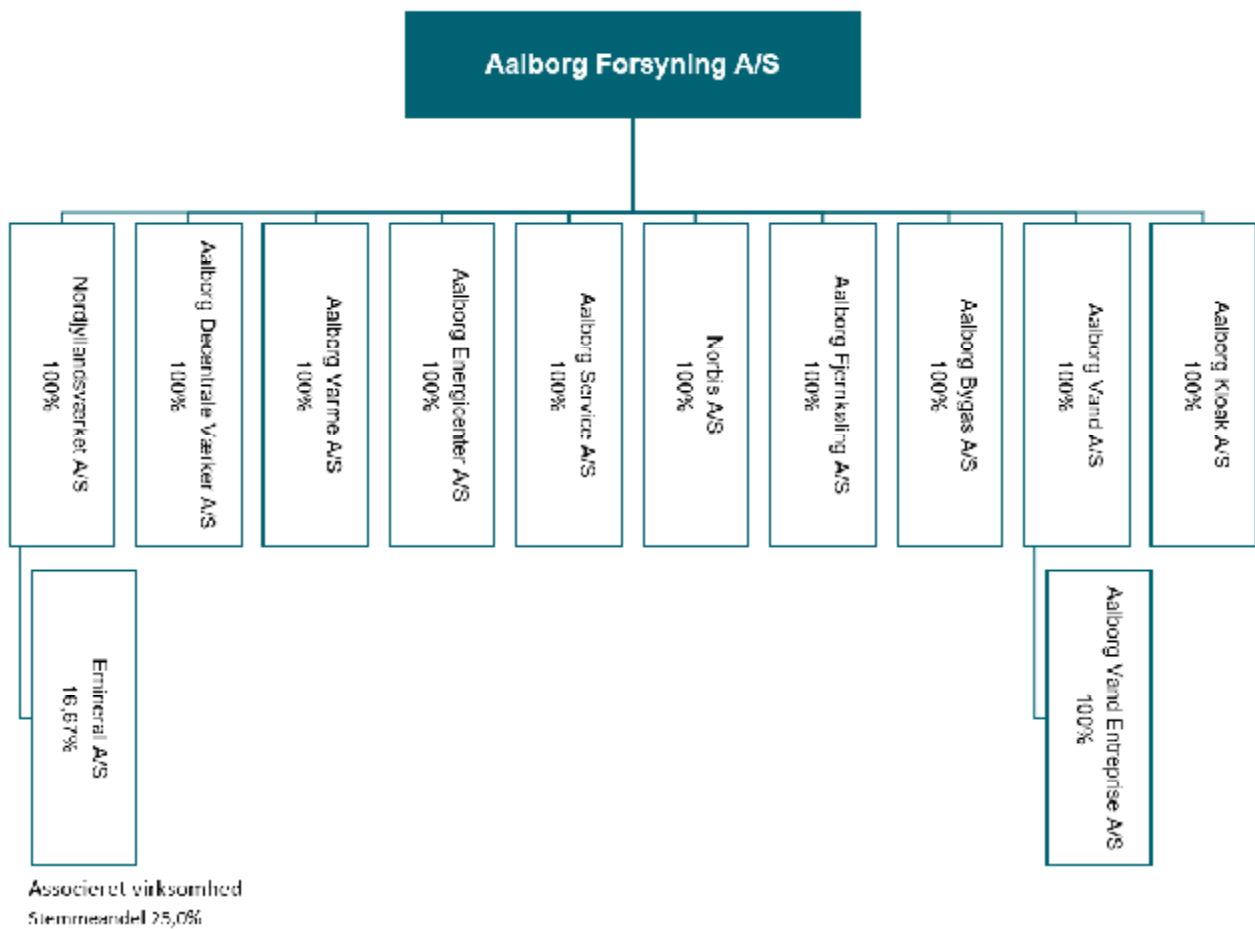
Aalborg Forsyning A/S

Nordjyllandsværket A/S
100%

Aalborg Decentrale Værker A/S
100%

Aalborg Varme A/S
100%

Aalborg Energicenter A/S
100%

Aalborg Service A/S
100%

Norbis A/S
100%

Aalborg Fjernkøling A/S
100%

Aalborg Bygas A/S
100%

Aalborg Vand A/S
100%

Aalborg Kloak A/S
100%

Emineral A/S
16,67%

Aalborg Vand Entreprise A/S
100%

Associeret virksomhed
Stemmeandel 25,0%